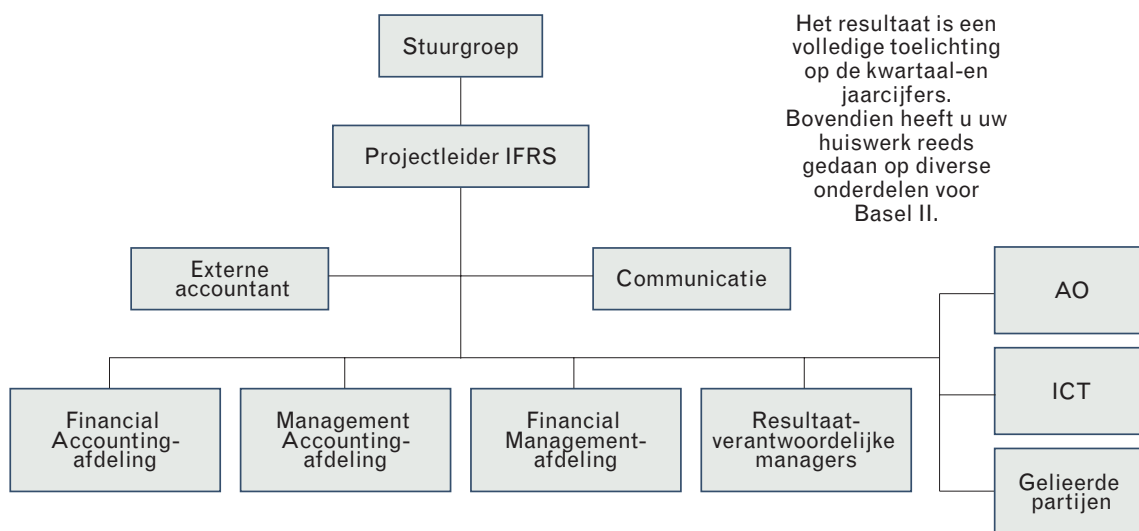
Stuurgroep

Projectleider IFRS

Het resultaat is een volledige toelichting op de kwartaal-en jaarcijfers. Bovendien heeft u uw huiswerk reeds gedaan op diverse onderdelen voor Basel II.

Externe accountant

Communicatie

AO

ICT

Gelieerde partijen

Financial Accounting-afdeling

Management Accounting-afdeling

Financial Management-afdeling

Resultaat-verantwoordelijke managers